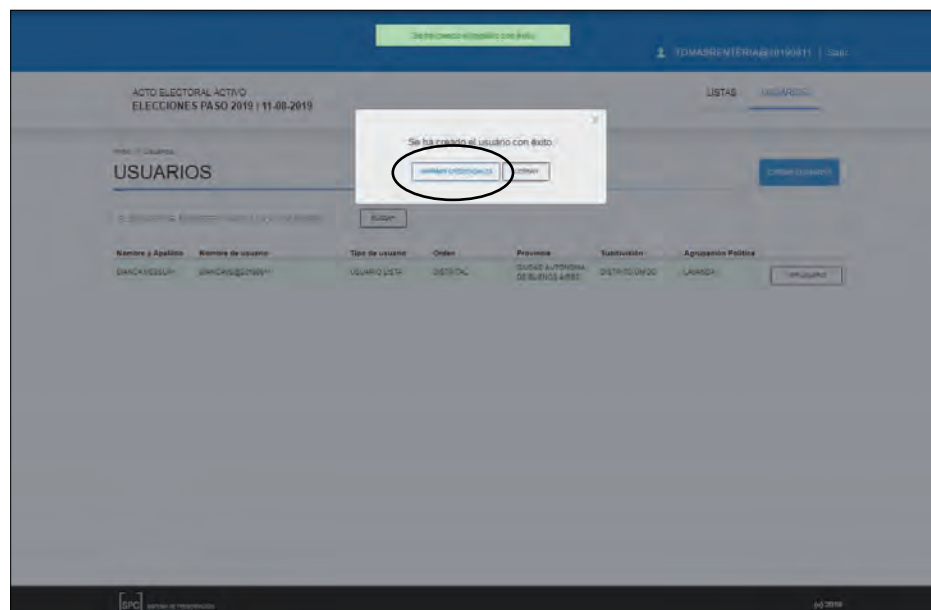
Se ha creado el usuario con éxito

TOMASRENTERIA@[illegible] | Salir

ACTO ELECTORAL ACTIVO
ELECCIONES PASO 2019 | 11-08-2019

LISTAS USUARIOS

Inicio / Usuarios
USUARIOS

CREAR USUARIO

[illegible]

BUSCAR

×

Se ha creado el usuario con éxito

IMPRIMIR CREDENCIALES CERRAR

| Nombre y Apellido | Nombre de usuario | Tipo de usuario | Orden | Provincia | Subdivisión | Agrupación Política | |
|---|---|---|---|---|---|---|---|
| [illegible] | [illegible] | USUARIO LISTA | DISTRITAL | CIUDAD AUTÓNOMA DE BUENOS AIRES | DISTRITO ÚNICO | LAVANDA | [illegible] |

SPC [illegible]

(c) 2019